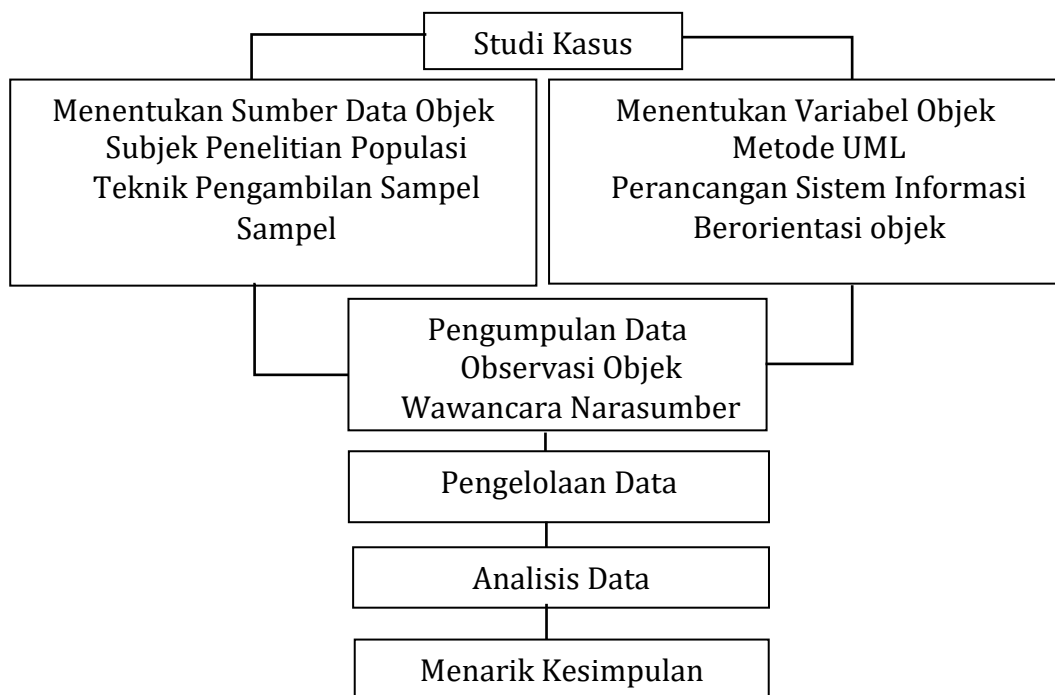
Studi Kasus

Menentukan Sumber Data Objek
Subjek Penelitian Populasi
Teknik Pengambilan Sampel
Sampel

Menentukan Variabel Objek
Metode UML
Perancangan Sistem Informasi
Berorientasi objek

Pengumpulan Data
Observasi Objek
Wawancara Narasumber

Pengelolaan Data

Analisis Data

Menarik Kesimpulan